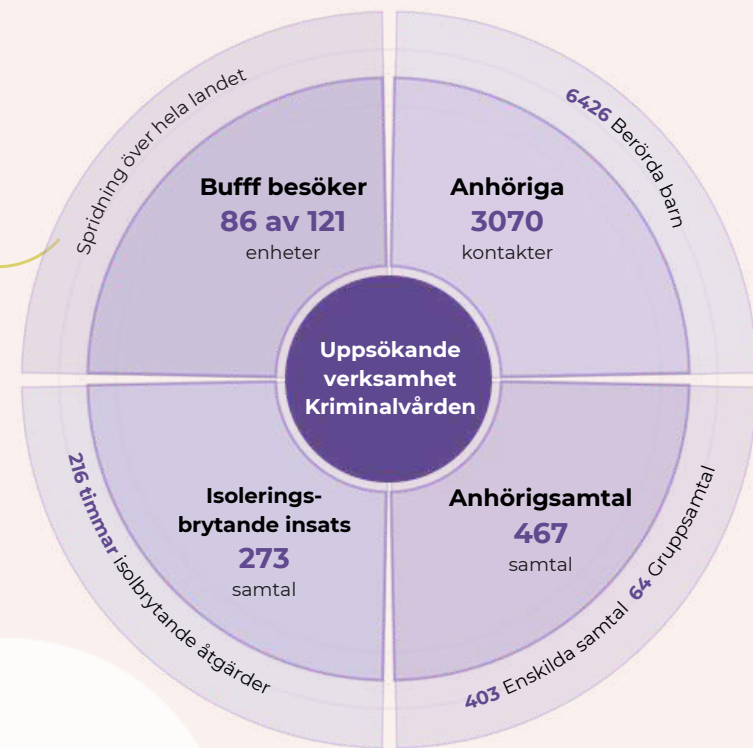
Spridning över hela landet

Bufff besöker
86 av 121
enheter

6426 Berörda barn

Anhöriga
3070
kontakter

Uppsökande verksamhet Kriminalvården

216 timmar isolbrytande åtgärder

Isolerings-brytande insats
273
samtal

Anhörigsamtal
467
samtal

64 Gruppsamtal

403 Enskilda samtal